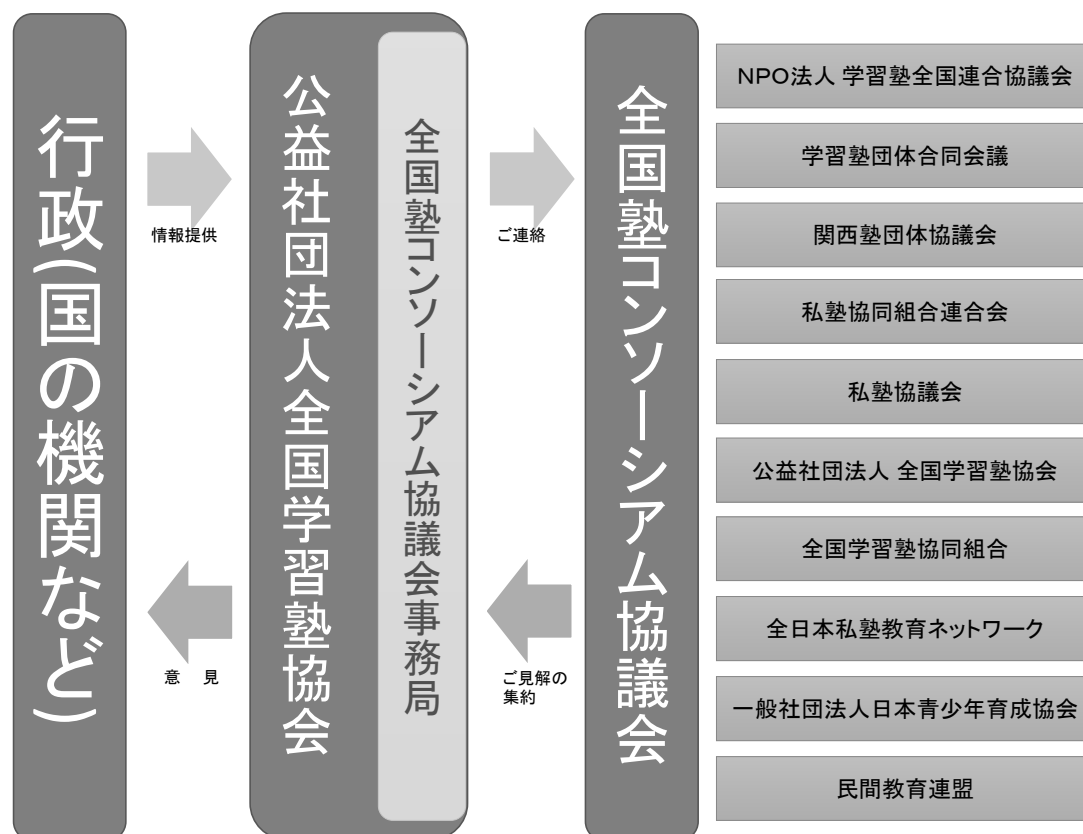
行政(国の機関など)

情報提供

意 見

公益社団法人全国学習塾協会

全国塾コンソーシアム協議会事務局

ご連絡

ご見解の集約

全国塾コンソーシアム協議会

NPO法人 学習塾全国連合協議会

学習塾団体合同会議

関西塾団体協議会

私塾協同組合連合会

私塾協議会

公益社団法人 全国学習塾協会

全国学習塾協同組合

全日本私塾教育ネットワーク

一般社団法人日本青少年育成協会

民間教育連盟